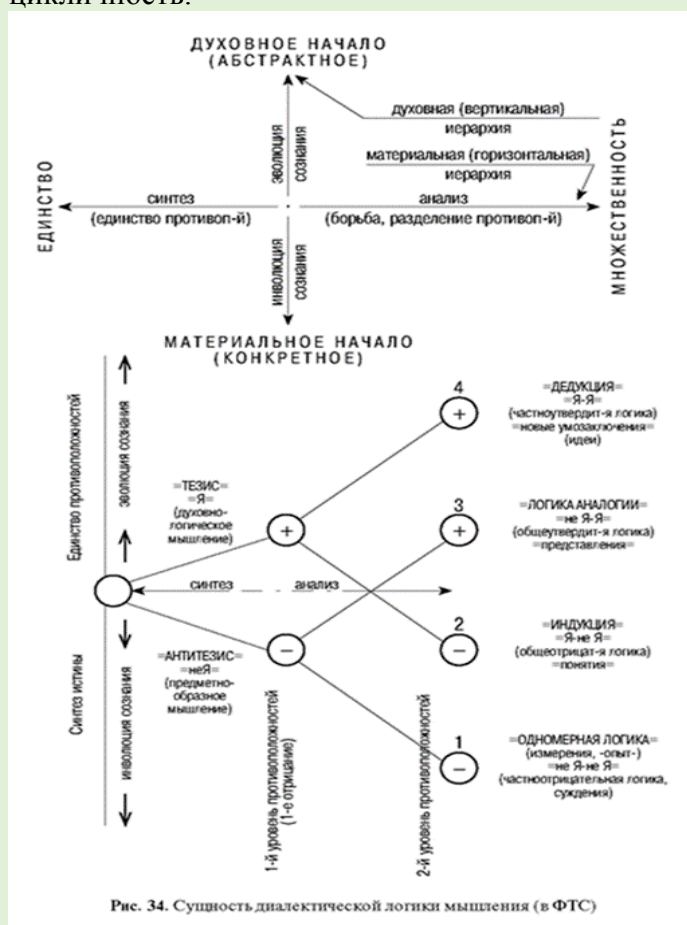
цикличность.

ДУХОВНОЕ НАЧАЛО (АБСТРАКТНОЕ)

эволюция сознания

духовная (вертикальная) иерархия

материальная (горизонтальная) иерархия

ЕДИНСТВО

МНОЖЕСТВЕННОСТЬ

синтез (единство противоп-й)

анализ (борьба, разделение противоп-й)

инволюция сознания

МАТЕРИАЛЬНОЕ НАЧАЛО (КОНКРЕТНОЕ)

Единство противоположностей

эволюция сознания

Синтез истины

инволюция сознания

=ТЕЗИС= =Я= (духовно-логическое мышление)

+

синтез

анализ

=АНТИТЕЗИС= =неЯ= (предметно-образное мышление)

−

1-й уровень противоположностей (1-е отрицание)

2-й уровень противоположностей

4 +

=ДЕДУКЦИЯ= =Я-Я= (частноутвердит-я логика) =новые умозаключения= (идеи)

3 +

=ЛОГИКА АНАЛОГИИ= =не Я-Я= (общеутвердит-я логика) =представления=

2 −

=ИНДУКЦИЯ= =Я-не Я= (общеотрицат-я логика) =понятия=

1 −

=ОДНОМЕРНАЯ ЛОГИКА= (измерения, -опыт-) =не Я-не Я= (частноотрицательная логика, суждения)

Рис. 34. Сущность диалектической логики мышления (в ФТС)